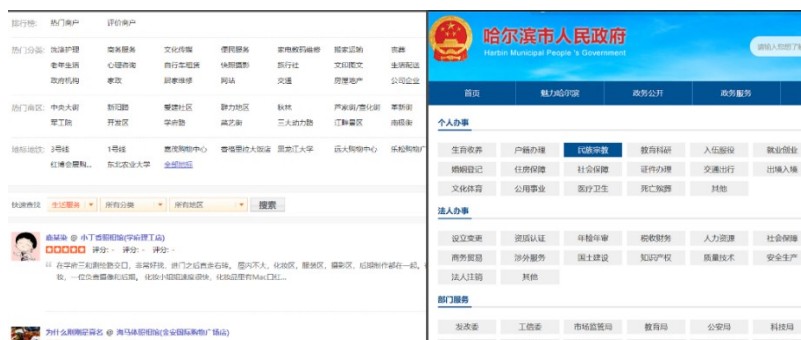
排行榜： 热门商户 评价商户

热门分类： 体验护理 商务服务 文化传媒 便民服务 家电数码维修 搬家运输 表器
老年生活 心理咨询 自行车租赁 快照摄影 旅行社 文印图文 生活配送
政府机构 奉政 刷漆维修 网站 交通 房屋地产 公司企业

热门商区： 中央大街 新阳路 爱建社区 群力地区 秋林 严家岗/爱化街 革新街
警丁院 开发区 学府路 高新区 三大动力路 江畔景区 南极街

地标/地区： 3号线 1号线 哈尔滨中心 香格里拉大饭店 黑龙江大学 远大购物中心 乐松购物广
红博会展购 东北农业大学 全部地区

快速查找 生活服务 所有分类 所有地区 搜索

曲邺华 小丁香照相馆(学府理工店)
评分： 评分： 评分：
在学府三和鹏校路交口，非常好找，进门之后首先右转，图内不大，化妆区，服装区，摄影区，后期制作都在一起，
妆，一位负责摄像和后期，化妆小姐姐说修容快，化妆品用的Mac口红...

为什么照相留幻名 海马体照相馆(金安国际购物广场店)

哈尔滨市人民政府
Harbin Municipal People's Government
请输入您的搜

首页 魅力哈尔滨 政务公开 政务服务

个人办事
生育收养 户籍办理 民族宗教 教育科研 入伍服役 就业创业
婚姻登记 住房保障 社会保障 证件办理 交通出行 出境入境
文体体育 公用事业 医疗卫生 死亡殡葬 其他

法人办事
设立变更 资质认证 年检年审 税收财务 人力资源 社会保障
商务贸易 涉外服务 国土建设 知识产权 质量技术 安全生产
法人注销 其他

部门服务
发改委 工信委 市场监管局 教育局 公安局 科技局